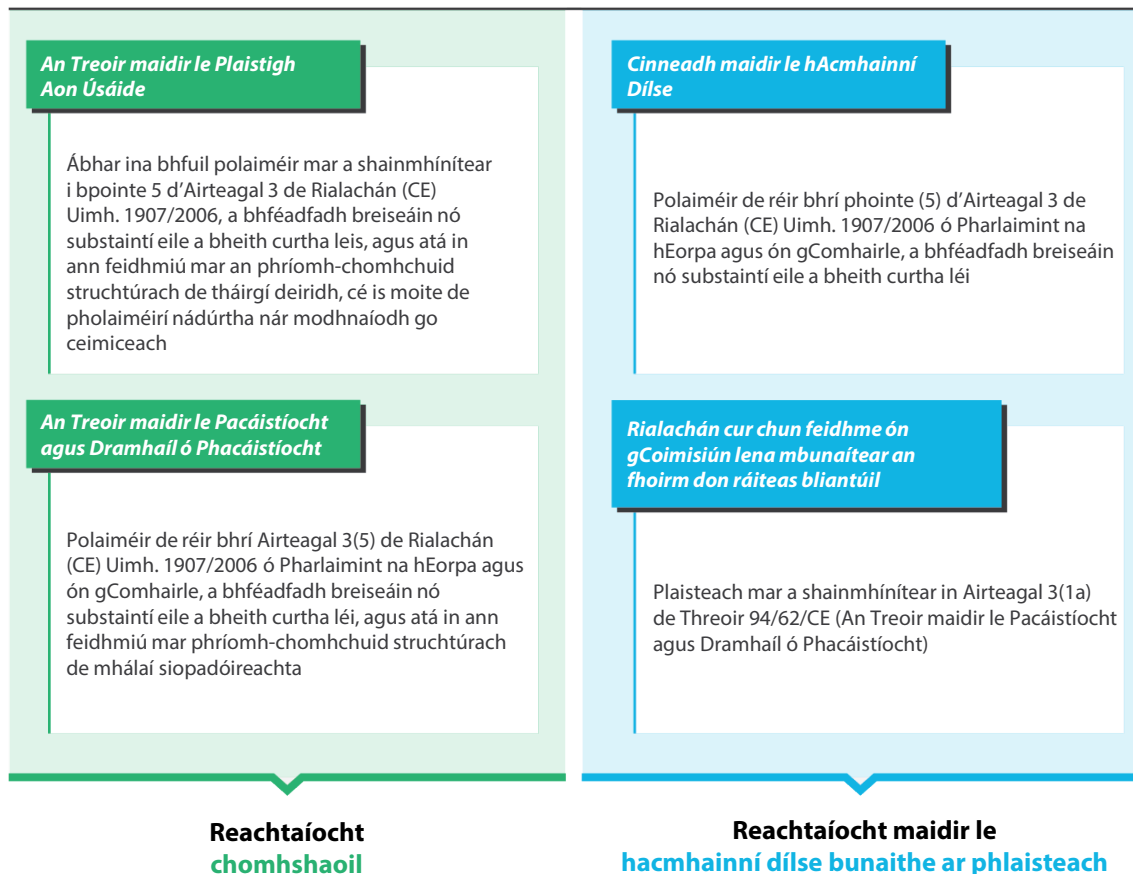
An Treoir maidir le Plaistigh Aon Úsáide

Ábhar ina bhfuil polaiméir mar a shainmhínítear i bpointe 5 d'Airteagal 3 de Rialachán (CE) Uimh. 1907/2006, a bhféadfadh breiseáin nó substaintí eile a bheith curtha leis, agus atá in ann feidhmiú mar an phríomh-chomhchuid struchtúrach de tháirgí deiridh, cé is moite de pholaiméirí nádúrtha nár modhnaíodh go ceimiceach

An Treoir maidir le Pacáistíocht agus Dramhaíl ó Phacáistíocht

Polaiméir de réir bhrí Airteagal 3(5) de Rialachán (CE) Uimh. 1907/2006 ó Pharlaimint na hEorpa agus ón gComhairle, a bhféadfadh breiseáin nó substaintí eile a bheith curtha léi, agus atá in ann feidhmiú mar phríomh-chomhchuid struchtúrach de mhálaí siopadóireachta

Reachtaíocht chomhshaoil

Cinneadh maidir le hAcmhainní Dílse

Polaiméir de réir bhrí phointe (5) d'Airteagal 3 de Rialachán (CE) Uimh. 1907/2006 ó Pharlaimint na hEorpa agus ón gComhairle, a bhféadfadh breiseáin nó substaintí eile a bheith curtha léi

Rialachán cur chun feidhme ón gCoimisiún lena mbunaítear an fhoirm don ráiteas bliantúil

Plaisteach mar a shainmhínítear in Airteagal 3(1a) de Threoir 94/62/CE (An Treoir maidir le Pacáistíocht agus Dramhaíl ó Phacáistíocht)

Reachtaíocht maidir le hacmhainní dílse bunaithe ar phlaisteach